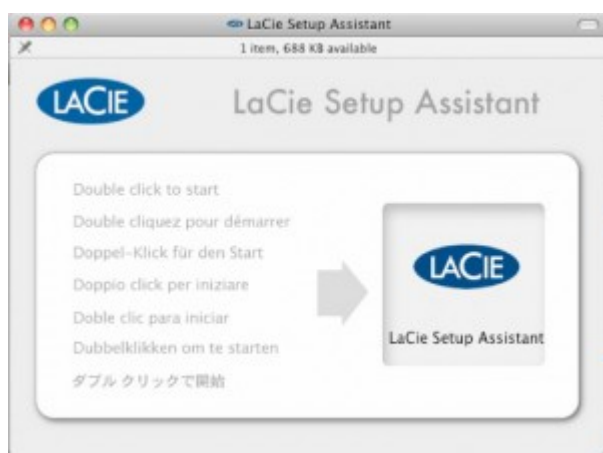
LaCie Setup Assistant

1 item, 688 KB available

LACIE

LaCie Setup Assistant

Double click to start

Double cliquez pour démarrer

Doppel-Klick für den Start

Doppio click per iniziare

Doble clic para iniciar

Dubbelklikken om te starten

ダブル クリックで開始

LACIE

LaCie Setup Assistant